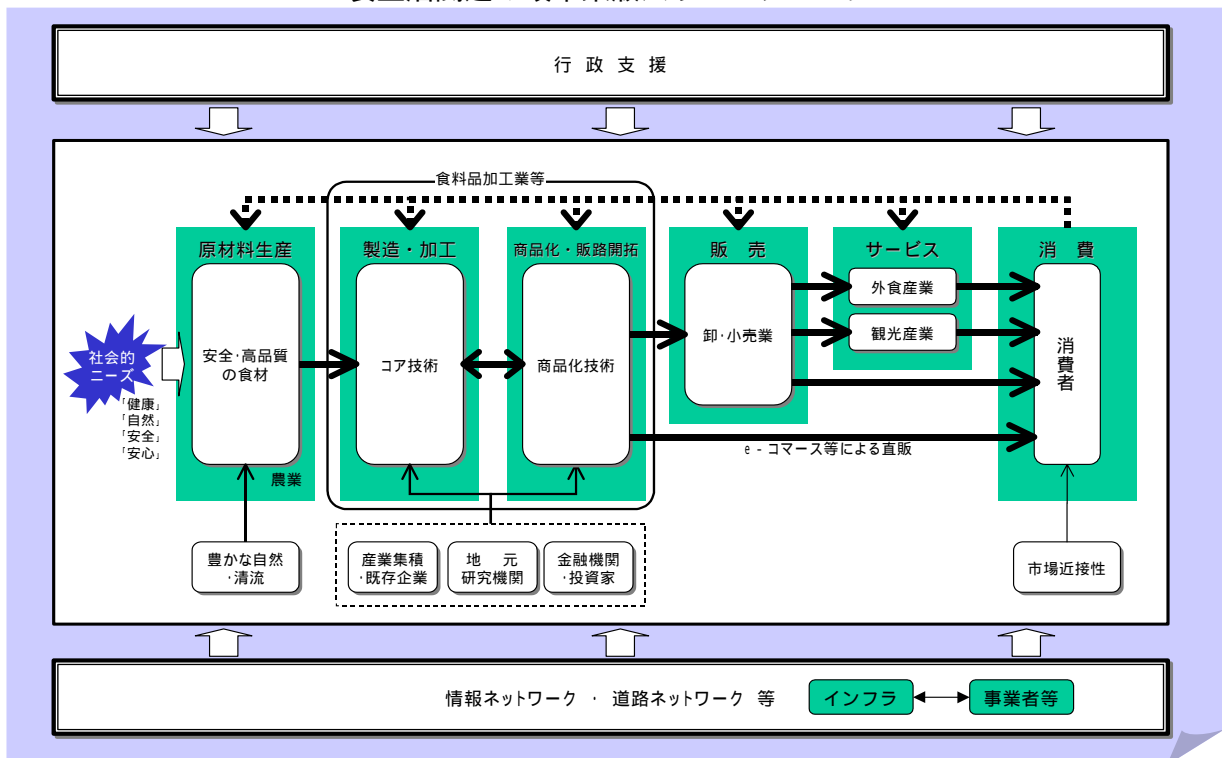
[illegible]

行 政 支 援

食料品加工業等

原材料生産

製造・加工

商品化・販路開拓

販　売

サービス

消　費

社会的ニーズ

「健康」
「自然」
「安全」
「安心」

安全･高品質の食材

コア技術

商品化技術

卸･小売業

外食産業

観光産業

消費者

農業

e - コマース等による直販

豊かな自然･清流

産業集積･既存企業

地　元
研究機関

金融機関･投資家

市場近接性

情報ネットワーク ・ 道路ネットワーク 等

インフラ

事業者等